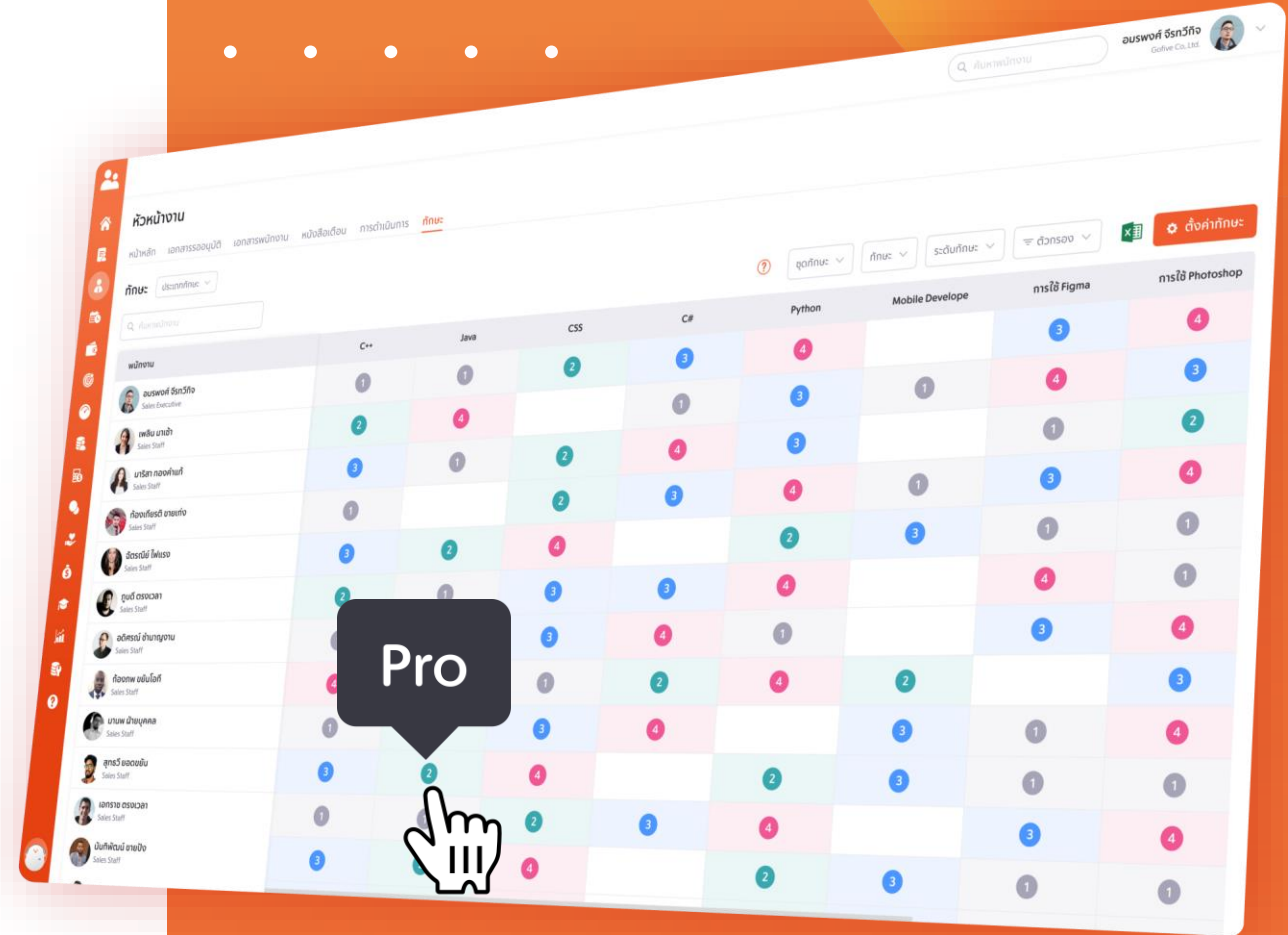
ค้นหาพนักงาน

อมรพงศ์ จีรกวีกิจ
Gofive Co., Ltd.

หัวหน้างาน

หน้าหลัก เอกสารรออนุมัติ เอกสารพนักงาน หนังสือเตือน การดำเนินการ ทักษะ

ตั้งค่าทักษะ

ทักษะ ประเภททักษะ

ชุดทักษะ ทักษะ ระดับทักษะ ตัวกรอง

ค้นหาพนักงาน

| พนักงาน | C++ | Java | CSS | C# | Python | Mobile Develope | การใช้ Figma | การใช้ Photoshop |
|---|---|---|---|---|---|---|---|---|
| | | | | | | | 3 | 4 |
| อมรพงศ์ จีรกวีกิจ Sales Executive | 1 | 1 | 2 | 3 | 4 | | | |
| | | | | | | 1 | 4 | 3 |
| เพลิน มาเช้า Sales Staff | 2 | 4 | | 1 | 3 | | | |
| | | | | | | | 1 | 2 |
| มาริสา ทองคำแท้ Sales Staff | 3 | 1 | 2 | 4 | 3 | | | |
| | | | | | | 1 | 3 | 4 |
| ก้องเกียรติ ชายเก่ง Sales Staff | 1 | | 2 | 3 | 4 | | | |
| | | | | | | 3 | 1 | 1 |
| อัตรณีย์ ใฝ่แรง Sales Staff | 3 | 2 | 4 | | 2 | | | |
| ภูมดี ตรงเวลา Sales Staff | 2 | 1 | 3 | 3 | 4 | | 4 | 1 |
| อดิศรณ์ ชำนาญงาน Sales Staff | | | 3 | 4 | 1 | | 3 | 4 |
| ก้องภพ ขยันโอที Sales Staff | 4 | | 1 | 2 | 4 | 2 | | 3 |
| มานพ ฝ่ายบุคคล Sales Staff | 1 | | 3 | 4 | | 3 | 1 | 4 |
| สุทธวี ยอดขยัน Sales Staff | 3 | 2 | 4 | | 2 | 3 | 1 | 1 |
| เอกราช ตรงเวลา Sales Staff | 1 | | 2 | 3 | 4 | | 3 | 4 |
| บันทิพัฒน์ ชายปัง Sales Staff | 3 | | 4 | | 2 | 3 | 1 | 1 |

Pro